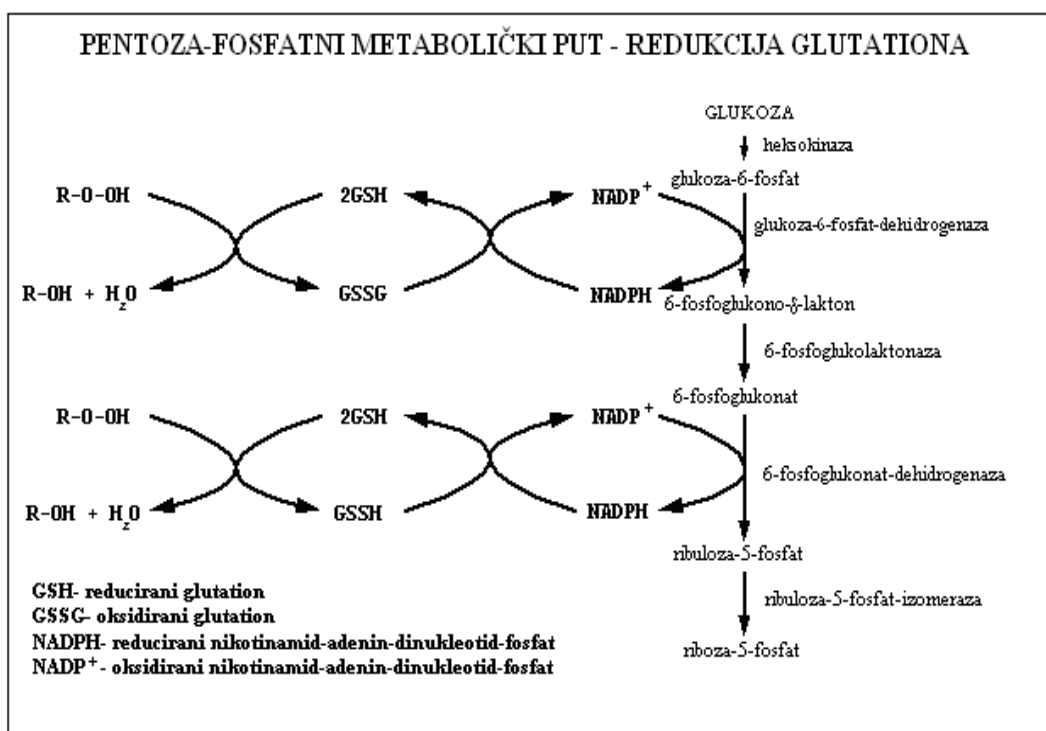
PENTOZA-FOSFATNI METABOLIČKI PUT - REDUKCIJA GLUTATIONA

GLUKOZA

heksokinaza

R-O-OH

2GSH

$NADP^+$

glukoza-6-fosfat

glukoza-6-fosfat-dehidrogenaza

R-OH + $H_2O$

GSSG

NADPH

6-fosfoglukono-δ-lakton

6-fosfoglukolaktonaza

R-O-OH

2GSH

$NADP^+$

6-fosfoglukonat

6-fosfoglukonat-dehidrogenaza

R-OH + $H_2O$

GSSH

NADPH

ribuloza-5-fosfat

ribuloza-5-fosfat-izomeraza

riboza-5-fosfat

GSH- reducirani glutation
GSSG- oksidirani glutation
NADPH- reducirani nikotinamid-adenin-dinukleotid-fosfat
$NADP^+$- oksidirani nikotinamid-adenin-dinukleotid-fosfat